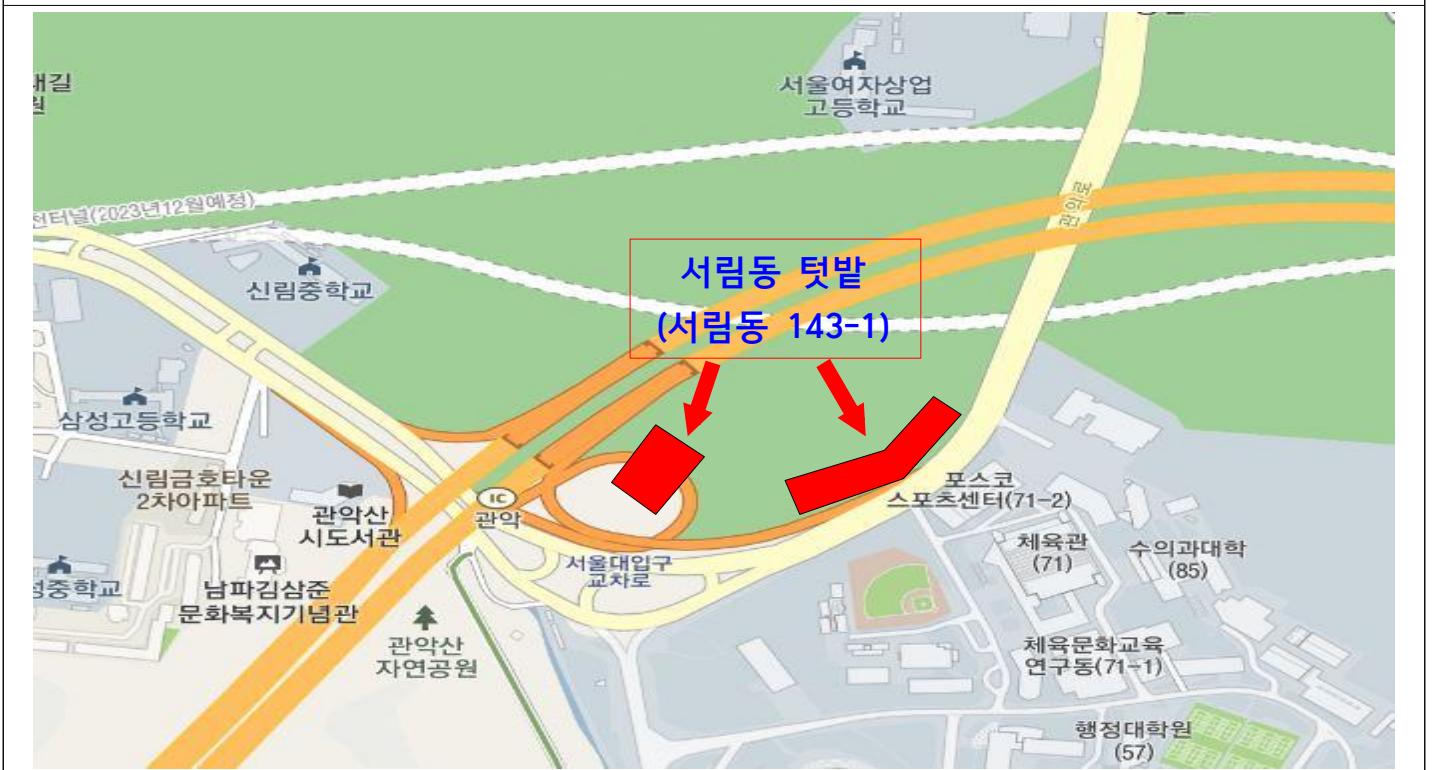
대길
원

서울여자상업
고등학교

선터널(2023년12월예정)

관악로

서림동 텃밭
(서림동 143-1)

신림중학교

삼성고등학교

신림금호타운
2차아파트

관악산
시도서관

IC
관악

포스코
스포츠센터(71-2)

체육관
(71)

수의과대학
(85)

서울대입구
교차로

성중학교

남파김삼준
문화복지기념관

관악산
자연공원

체육문화교육
연구동(71-1)

행정대학원
(57)